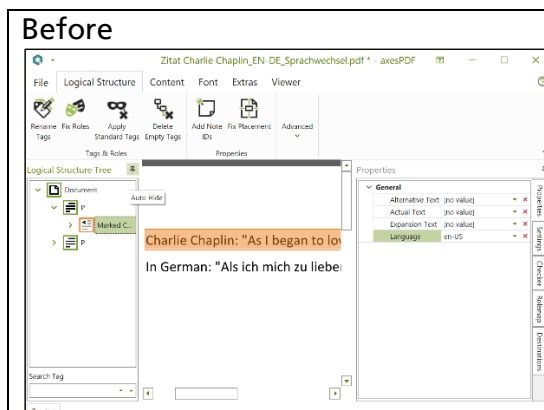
Before

Zitat Charlie Chaplin_EN-DE_Sprachwechsel.pdf * - axesPDF

File | Logical Structure | Content | Font | Extras | Viewer

Rename Tags | Fix Roles | Apply Standard Tags | Delete Empty Tags
Tags & Roles

Add Note IDs | Fix Placement
Properties

Advanced

Logical Structure Tree

Document
P
Marked C...
P

Auto Hide

Search Tag

Charlie Chaplin: "As I began to lov

In German: "Als ich mich zu lieber

Properties

General

| | |
|---|---|
| Alternative Text | [no value] |
| Actual Text | [no value] |
| Expansion Text | [no value] |
| Language | en-US |

Properties
Settings
Checker
Reference
Destinations